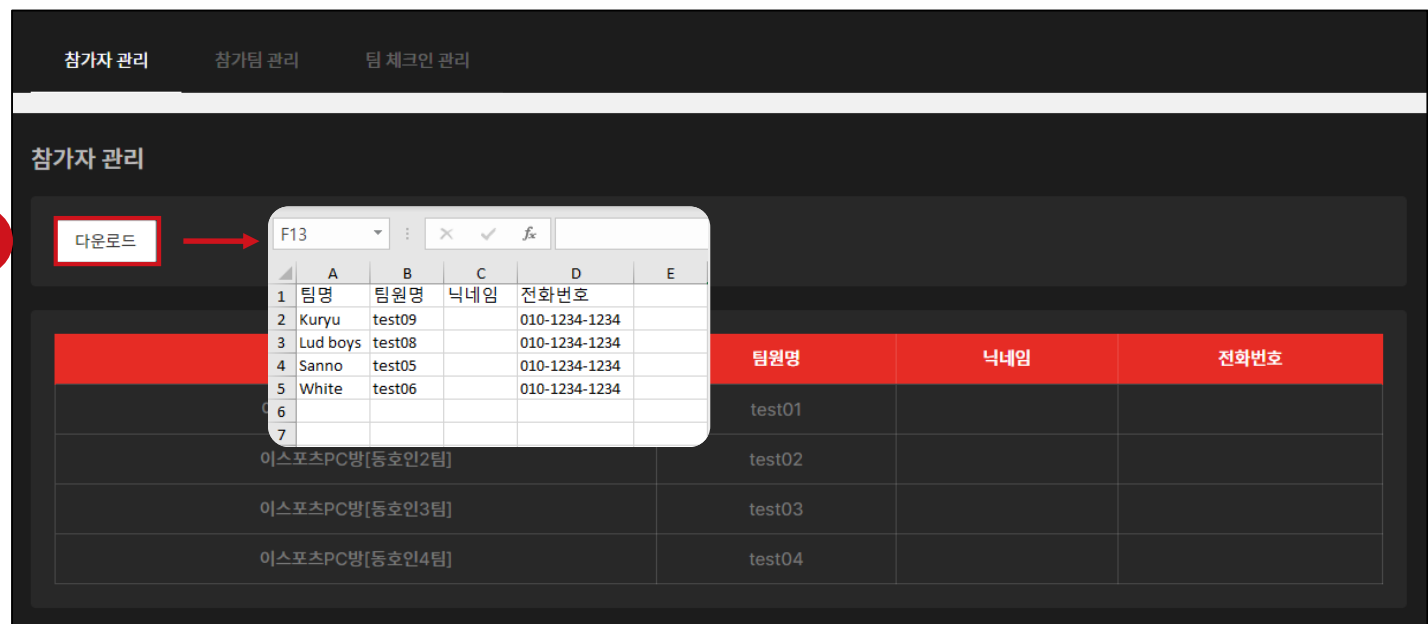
참가자 관리 참가팀 관리 팀 체크인 관리

참가자 관리

다운로드

F13

$f_x$

| | A | B | C | D | E |
|---|---|---|---|---|---|
| 1 | 팀명 | 팀원명 | 닉네임 | 전화번호 | |
| 2 | Kuryu | test09 | | 010-1234-1234 | |
| 3 | Lud boys | test08 | | 010-1234-1234 | |
| 4 | Sanno | test05 | | 010-1234-1234 | |
| 5 | White | test06 | | 010-1234-1234 | |
| 6 | | | | | |
| 7 | | | | | |

| | 팀원명 | 닉네임 | 전화번호 |
|---|---|---|---|
| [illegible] | test01 | | |
| 이스포츠PC방[동호인2팀] | test02 | | |
| 이스포츠PC방[동호인3팀] | test03 | | |
| 이스포츠PC방[동호인4팀] | test04 | | |